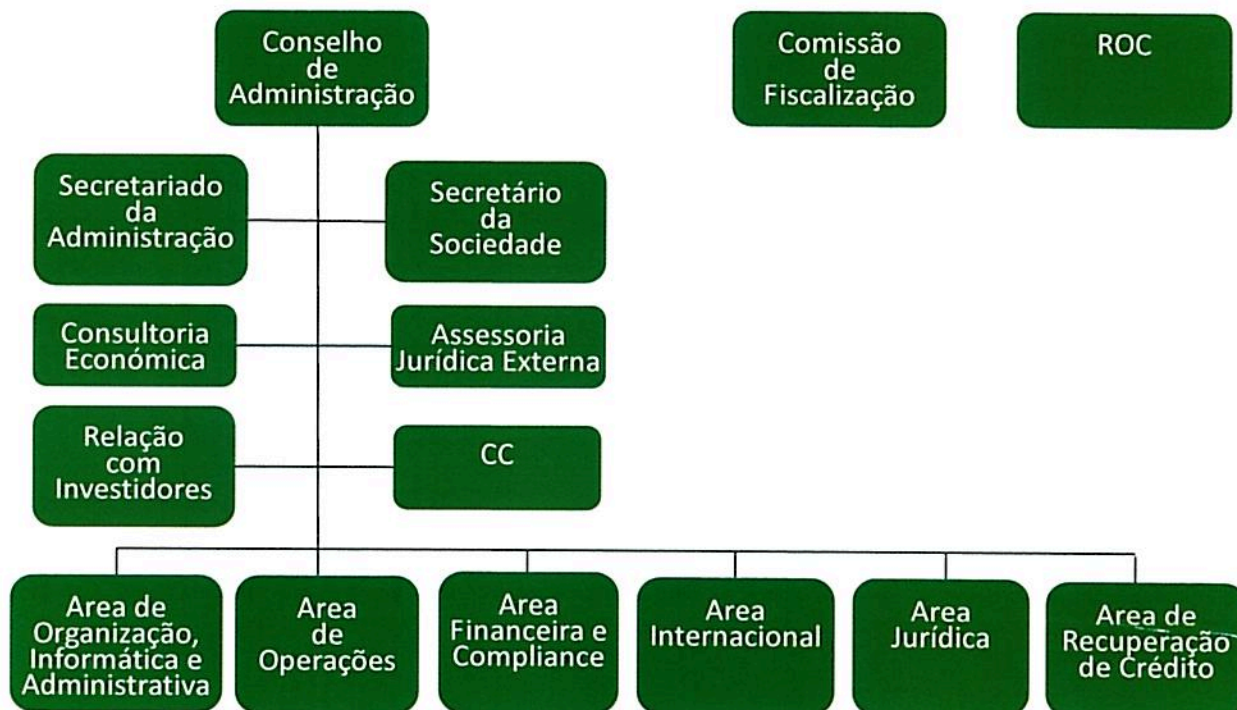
Conselho de Administração

Comissão de Fiscalização

ROC

Secretariado da Administração

Secretário da Sociedade

Consultoria Económica

Assessoria Jurídica Externa

Relação com Investidores

CC

Area de Organização, Informática e Administrativa

Area de Operações

Area Financeira e Compliance

Area Internacional

Area Jurídica

Area de Recuperação de Crédito